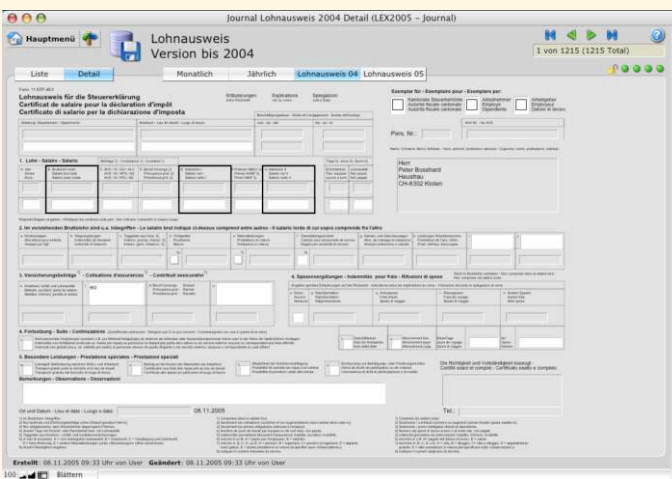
Journal Lohnausweis 2004 Detail (LEX2005 - Journal)

Hauptmenü

Lohnausweis
Version bis 2004

1 von 1215 (1215 Total)

Liste | Detail | Monatlich | Jährlich | Lohnausweis 04 | Lohnausweis 05

Lohnausweis für die Steuererklärung
Certificat de salaire pour la déclaration d'impôt
Certificato di salario per la dichiarazione d'imposta

1. Lohn - Salaire - Salario

2. Im verrechneten Bruttolohn sind u.a. inbegriffen - Le salaire brut indiqué ci-dessus comprend entre autres - Il salario lordo di cui sopra comprende fra l'altro

3. Versicherungsbeiträge - Cotisations d'assurances - Contributi assicurativi

4. Spesenvergütungen - Indemnités pour frais - Rifusioni di spese

4. Fortsetzung - Suite - Continuazione

5. Besondere Leistungen - Prestations spéciales - Prestazioni speciali

Bemerkungen - Observations - Osservazioni

Pers. Nr.:

Herr
Peter Bosshard
Hauptstr.
CH-8302 Kloten

Ort und Datum - Lieu et date - Luogo e data: 08.11.2005

Tel.:

Erstellt: 08.11.2005 09:33 Uhr von User   Geändert: 08.11.2005 09:33 Uhr von User

100 Blättern